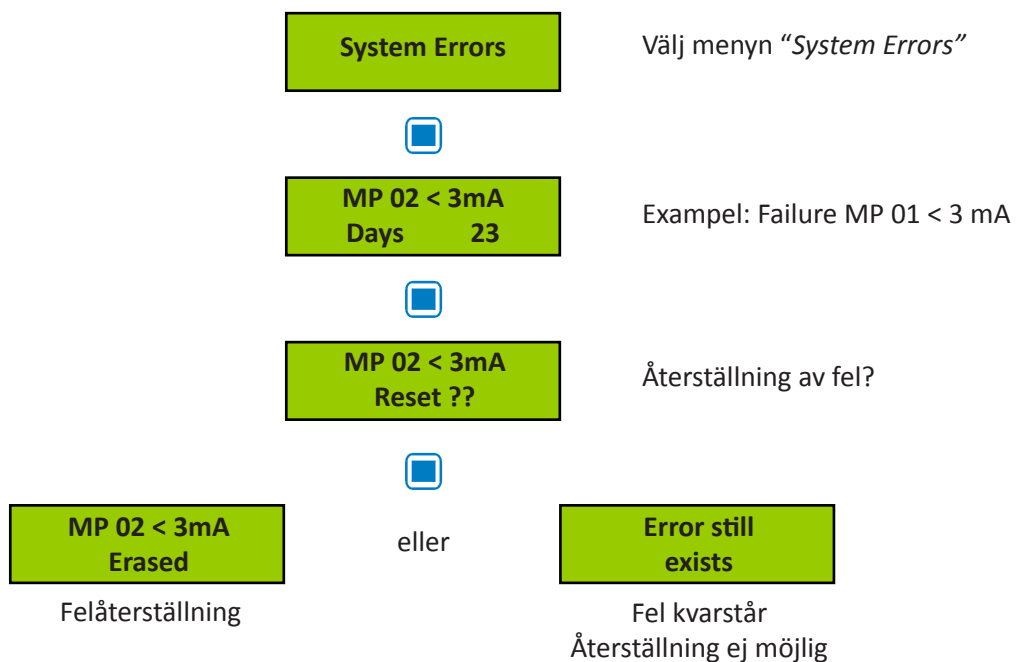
System Errors

Välj menyn "*System Errors*"

MP 02 < 3mA
Days 23

Exampel: Failure MP 01 < 3 mA

MP 02 < 3mA
Reset ??

Återställning av fel?

MP 02 < 3mA
Erased

Felåterställning

eller

Error still
exists

Fel kvarstår
Återställning ej möjlig